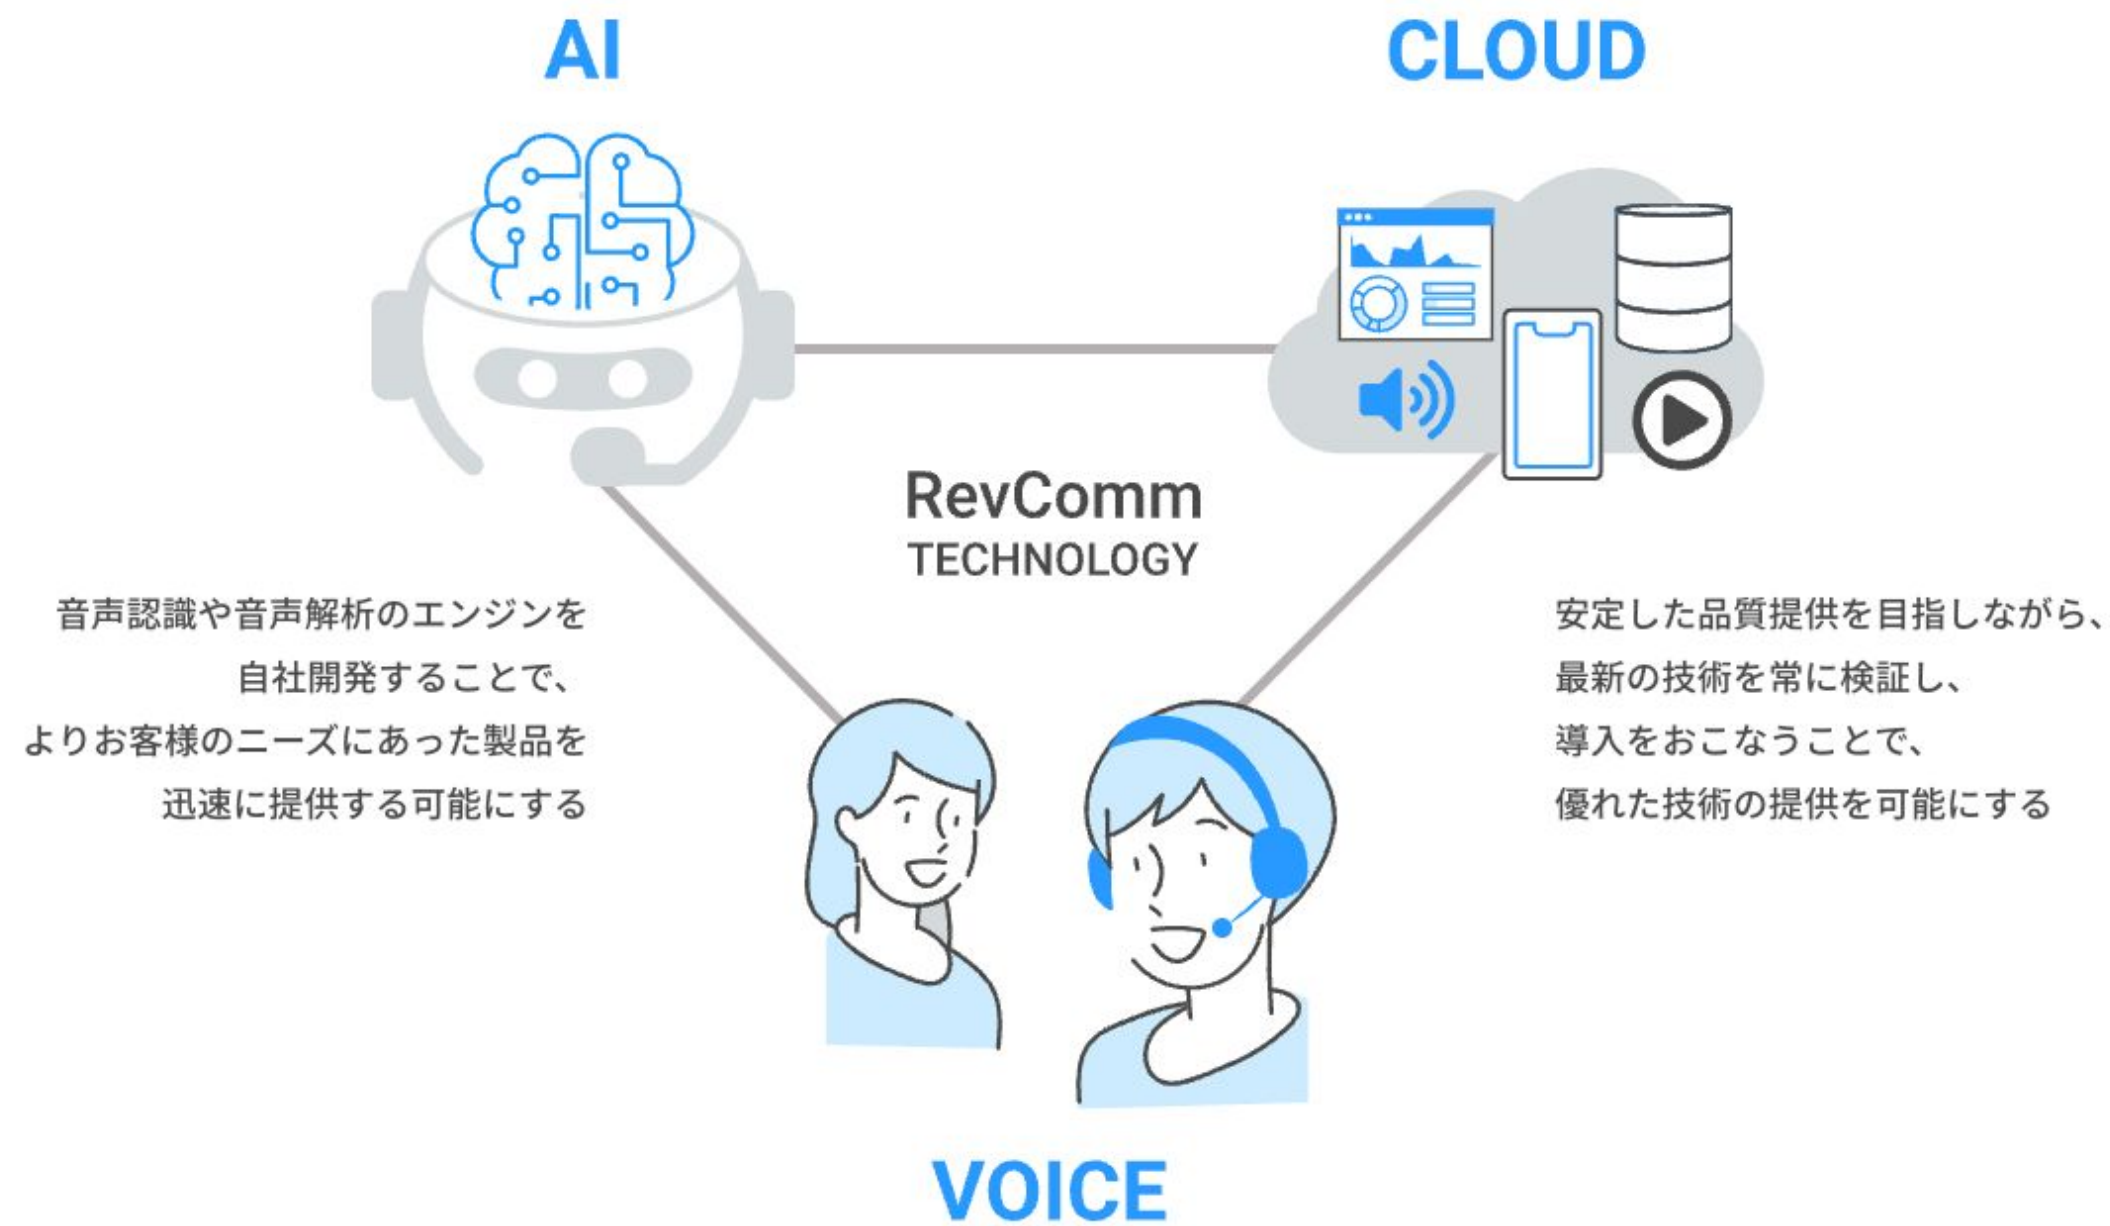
AI

CLOUD

RevComm
TECHNOLOGY

音声認識や音声解析のエンジンを
自社開発することで、
よりお客様のニーズにあった製品を
迅速に提供する可能にする

安定した品質提供を目指しながら、
最新の技術を常に検証し、
導入をおこなうことで、
優れた技術の提供を可能にする

VOICE